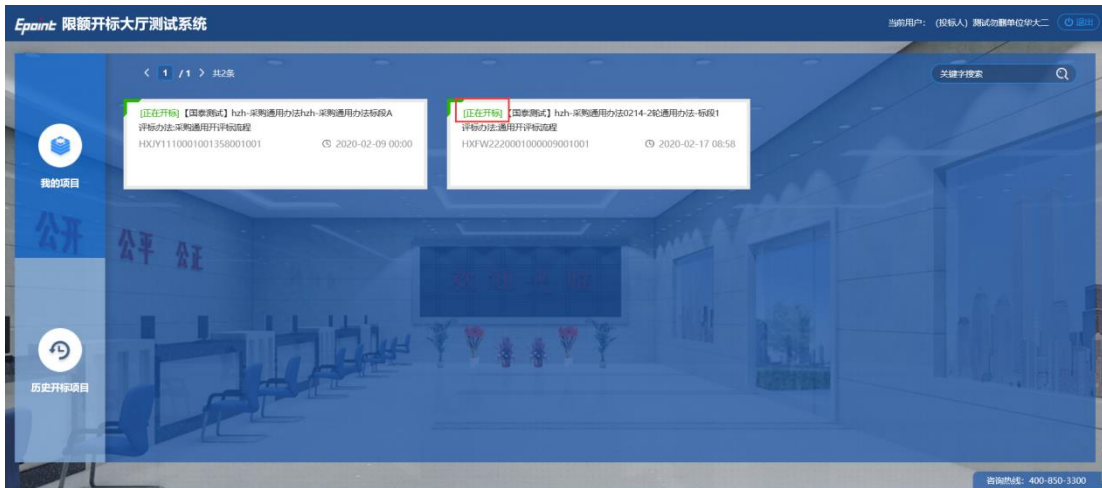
Epoint 限额开标大厅测试系统

当前用户：（投标人）测试勿删单位华大二 退出

< 1 /1 > 共2条

关键字搜索

我的项目

[正在开标]【国泰测试】hzh-采购通用办法hzh-采购通用办法标段A
评标办法:采购通用开评标流程
HXJY1110001001358001001
2020-02-09 00:00

[正在开标]【国泰测试】hzh-采购通用办法0214-2轮通用办法-标段1
评标办法:通用开评标流程
HXFW2220001000009001001
2020-02-17 08:58

公开 公平 公正

历史开标项目

咨询热线：400-850-3300